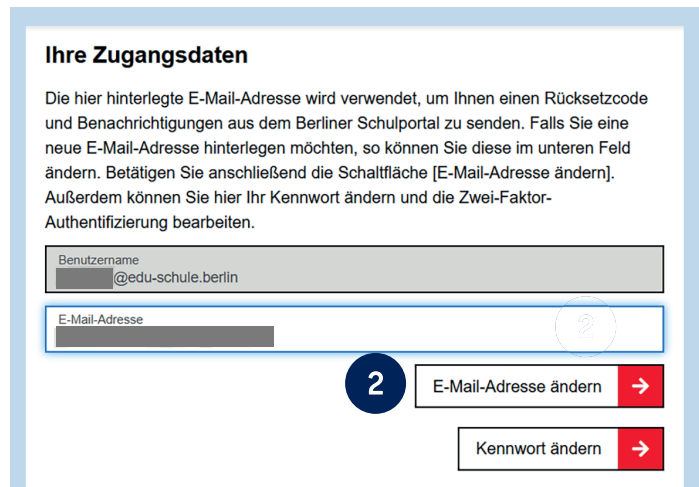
Ihre Zugangsdaten

Die hier hinterlegte E-Mail-Adresse wird verwendet, um Ihnen einen Rücksetzcode und Benachrichtigungen aus dem Berliner Schulportal zu senden. Falls Sie eine neue E-Mail-Adresse hinterlegen möchten, so können Sie diese im unteren Feld ändern. Betätigen Sie anschließend die Schaltfläche [E-Mail-Adresse ändern]. Außerdem können Sie hier Ihr Kennwort ändern und die Zwei-Faktor-Authentifizierung bearbeiten.

Benutzername
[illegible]@edu-schule.berlin

E-Mail-Adresse
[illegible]

2

2

E-Mail-Adresse ändern →

Kennwort ändern →